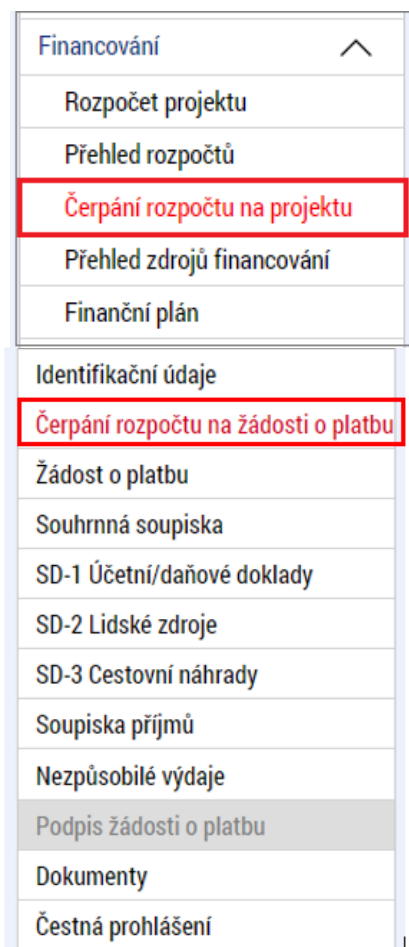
Financování

Rozpočet projektu

Přehled rozpočtů

Čerpání rozpočtu na projektu

Přehled zdrojů financování

Finanční plán

Identifikační údaje

Čerpání rozpočtu na žádosti o platbu

Žádost o platbu

Souhrnná soupiska

SD-1 Účetní/daňové doklady

SD-2 Lidské zdroje

SD-3 Cestovní náhrady

Soupiska příjmů

Nezpůsobilé výdaje

Podpis žádosti o platbu

Dokumenty

Čestná prohlášení